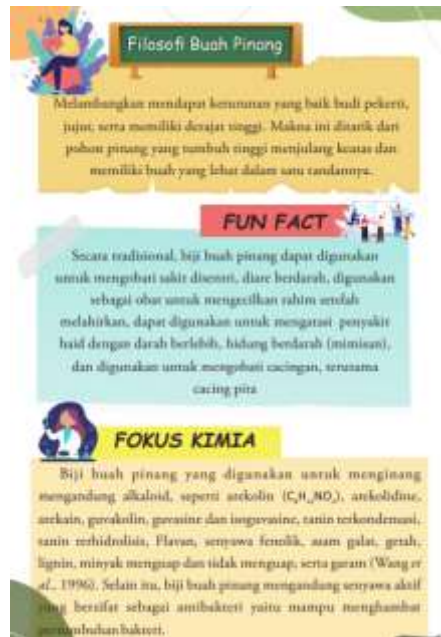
Filosofi Buah Pinang

Melambangkan mendapat keturunan yang baik budi pekerti, jujur, serta memiliki derajat tinggi. Makna ini ditarik dari pohon pinang yang tumbuh tinggi menjulang keatas dan memiliki buah yang lebat dalam satu tandannya.

FUN FACT

Secara tradisional, biji buah pinang dapat digunakan untuk mengobati sakit disentri, diare berdarah, digunakan sebagai obat untuk mengecilkan rahim setelah melahirkan, dapat digunakan untuk mengatasi penyakit haid dengan darah berlebih, hidung berdarah (mimisan), dan digunakan untuk mengobati cacingan, terutama cacing pita

FOKUS KIMIA

Biji buah pinang yang digunakan untuk menginang mengandung alkaloid, seperti arekolin ($C_8H_{13}NO_2$), arekolidine, arekain, guvakolin, guvasine dan isoguvasine, tanin terkondensasi, tanin terhidrolisis, Flavan, senyawa fenolik, asam galat, getah, lignin, minyak menguap dan tidak menguap, serta garam (Wang et al., 1996). Selain itu, biji buah pinang mengandung senyawa aktif yang bersifat sebagai antibakteri yaitu mampu menghambat pertumbuhan bakteri.